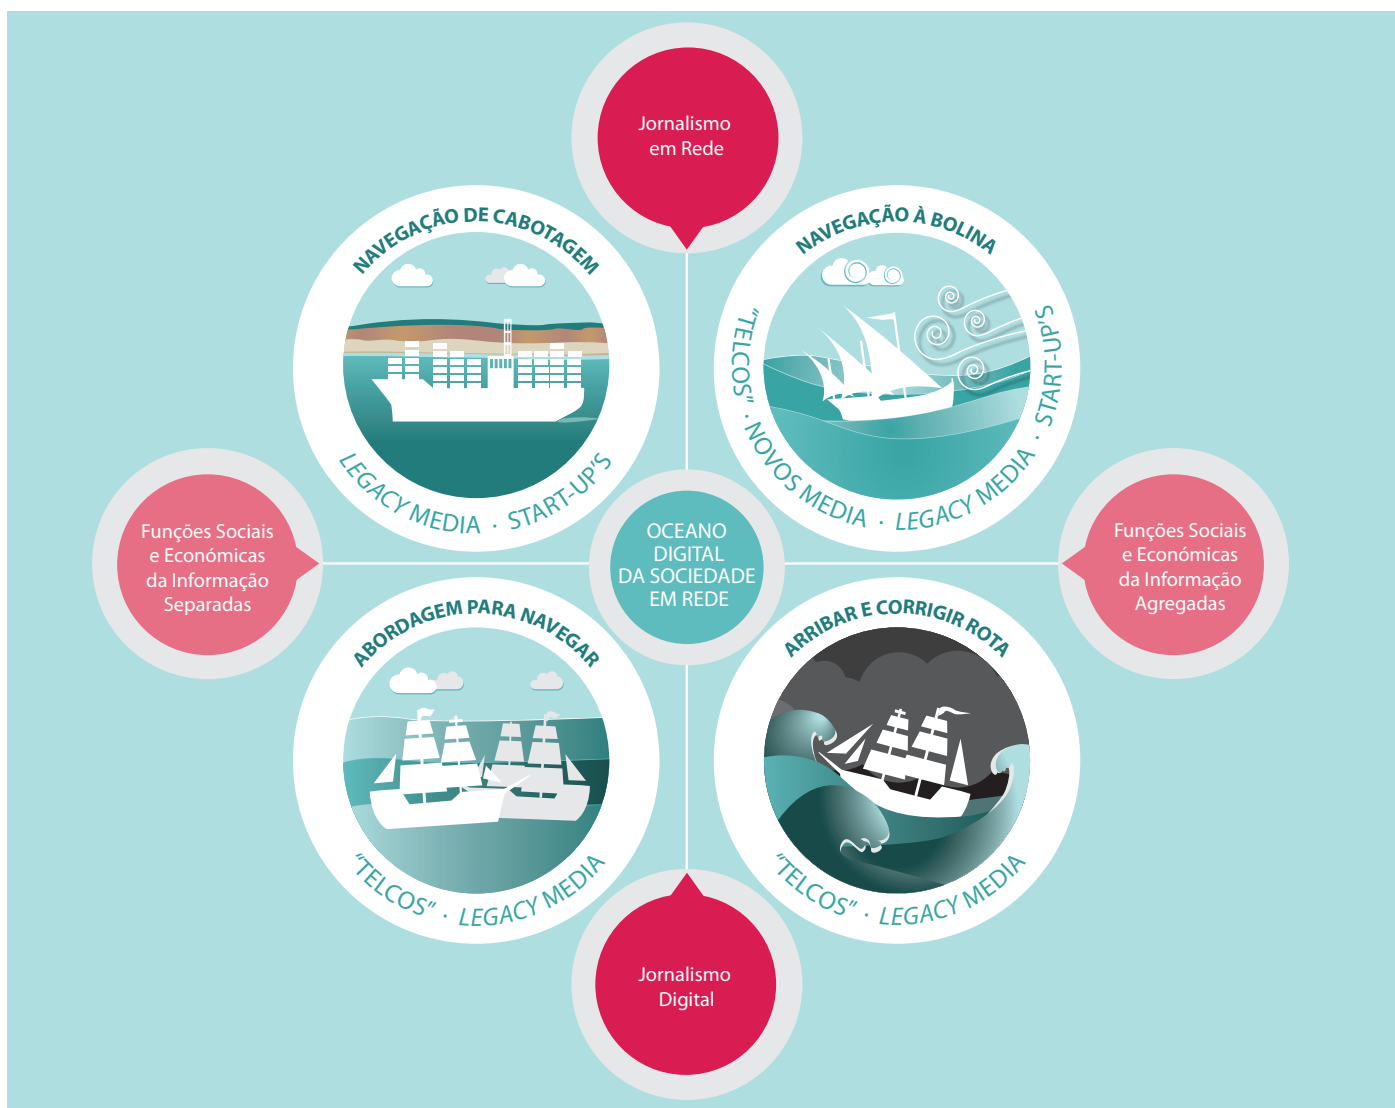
Jornalismo em Rede

NAVEGAÇÃO DE CABOTAGEM

LEGACY MEDIA · START-UP'S

NAVEGAÇÃO À BOLINA

"TELCOS" · NOVOS MEDIA · LEGACY MEDIA · START-UP'S

Funções Sociais e Económicas da Informação Separadas

OCEANO DIGITAL DA SOCIEDADE EM REDE

Funções Sociais e Económicas da Informação Agregadas

ABORDAGEM PARA NAVEGAR

"TELCOS" · LEGACY MEDIA

ARRIBAR E CORRIGIR ROTA

"TELCOS" · LEGACY MEDIA

Jornalismo Digital